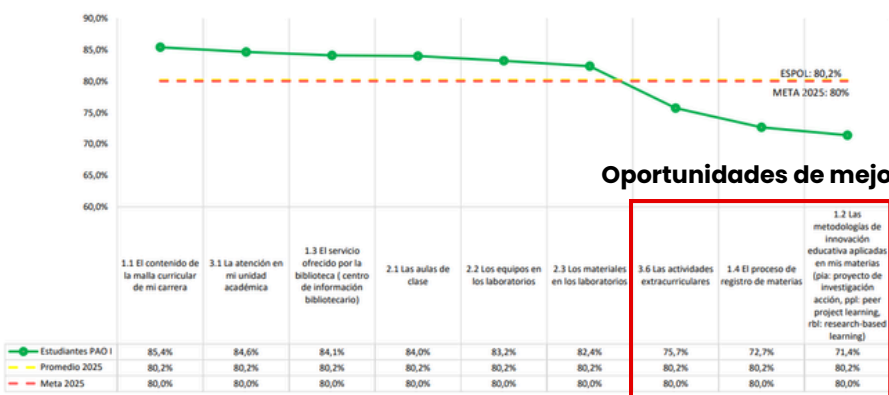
90,0%
85,0%
80,0%
75,0%
70,0%
65,0%
60,0%

ESPOL: 80,2%
META 2025: 80%

Oportunidades de mejo

| | 1.1 El contenido de la malla curricular de mi carrera | 3.1 La atención en mi unidad académica | 1.3 El servicio ofrecido por la biblioteca ( centro de información bibliotecario) | 2.1 Las aulas de clase | 2.2 Los equipos en los laboratorios | 2.3 Los materiales en los laboratorios | 3.6 Las actividades extracurriculares | 1.4 El proceso de registro de materias | 1.2 Las metodologías de innovación educativa aplicadas en mis materias (pia: proyecto de investigación acción, ppl: peer project learning, rbl: research-based learning) |
|---|---|---|---|---|---|---|---|---|---|
| Estudiantes PAO I | 85,4% | 84,6% | 84,1% | 84,0% | 83,2% | 82,4% | 75,7% | 72,7% | 71,4% |
| Promedio 2025 | 80,2% | 80,2% | 80,2% | 80,2% | 80,2% | 80,2% | 80,2% | 80,2% | 80,2% |
| Meta 2025 | 80,0% | 80,0% | 80,0% | 80,0% | 80,0% | 80,0% | 80,0% | 80,0% | 80,0% |